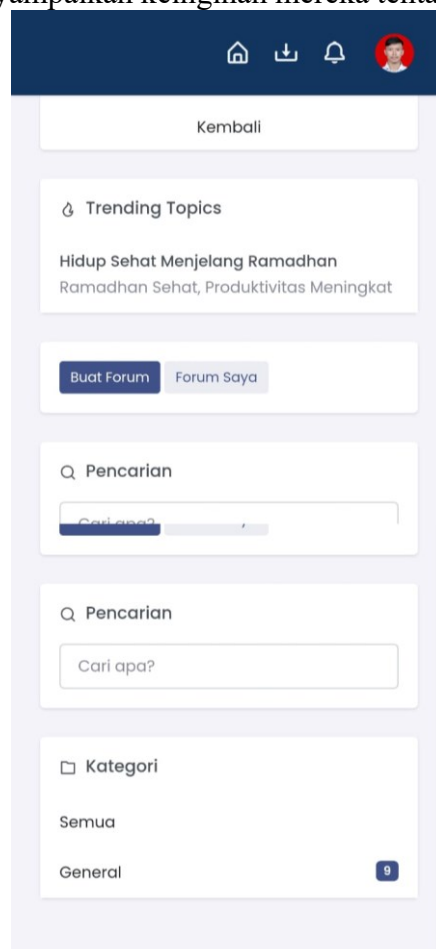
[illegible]yampaikan keinginan mereka tena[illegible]

Kembali

Trending Topics

Hidup Sehat Menjelang Ramadhan

Ramadhan Sehat, Produktivitas Meningkat

Buat Forum Forum Saya

Pencarian

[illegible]

Pencarian

Cari apa?

Kategori

Semua

General 9